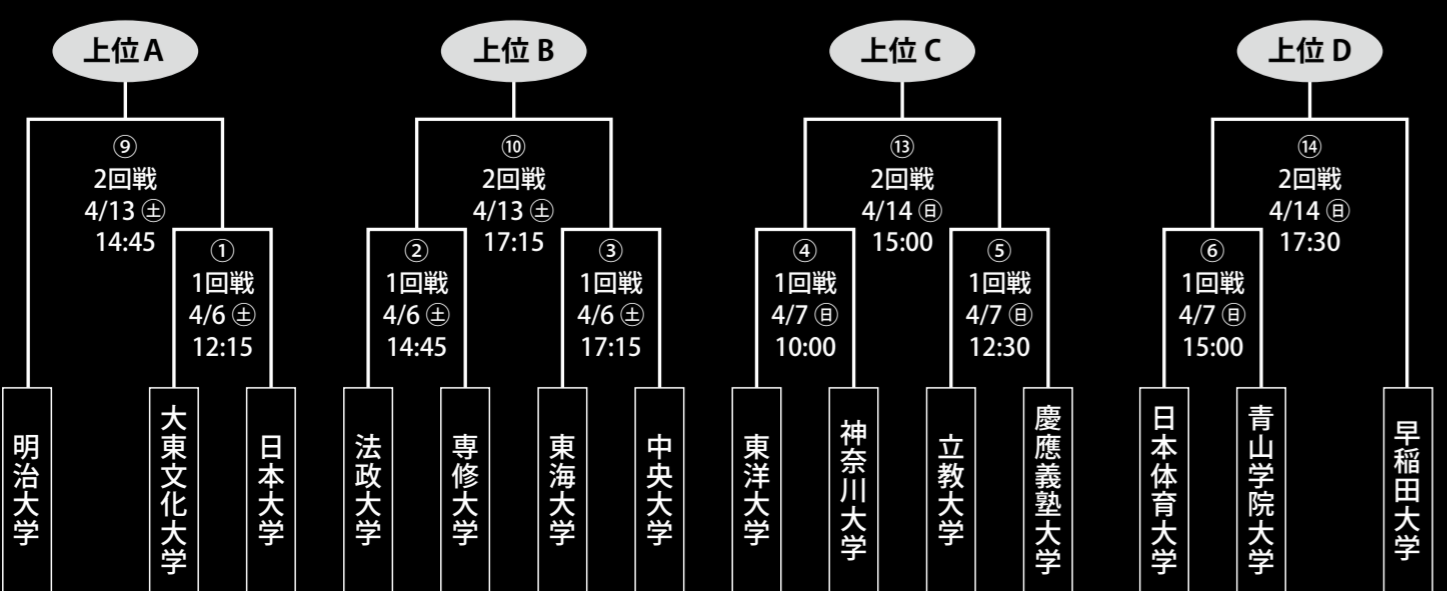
上位 A

⑨
2回戦
4/13 ㊏
14:45

①
1回戦
4/6 ㊏
12:15

明治大学

大東文化大学

日本大学

上位 B

⑩
2回戦
4/13 ㊏
17:15

②
1回戦
4/6 ㊏
14:45

③
1回戦
4/6 ㊏
17:15

法政大学

専修大学

東海大学

中央大学

上位 C

⑬
2回戦
4/14 ㊐
15:00

④
1回戦
4/7 ㊐
10:00

⑤
1回戦
4/7 ㊐
12:30

東洋大学

神奈川大学

立教大学

慶應義塾大学

上位 D

⑭
2回戦
4/14 ㊐
17:30

⑥
1回戦
4/7 ㊐
15:00

日本体育大学

青山学院大学

早稲田大学